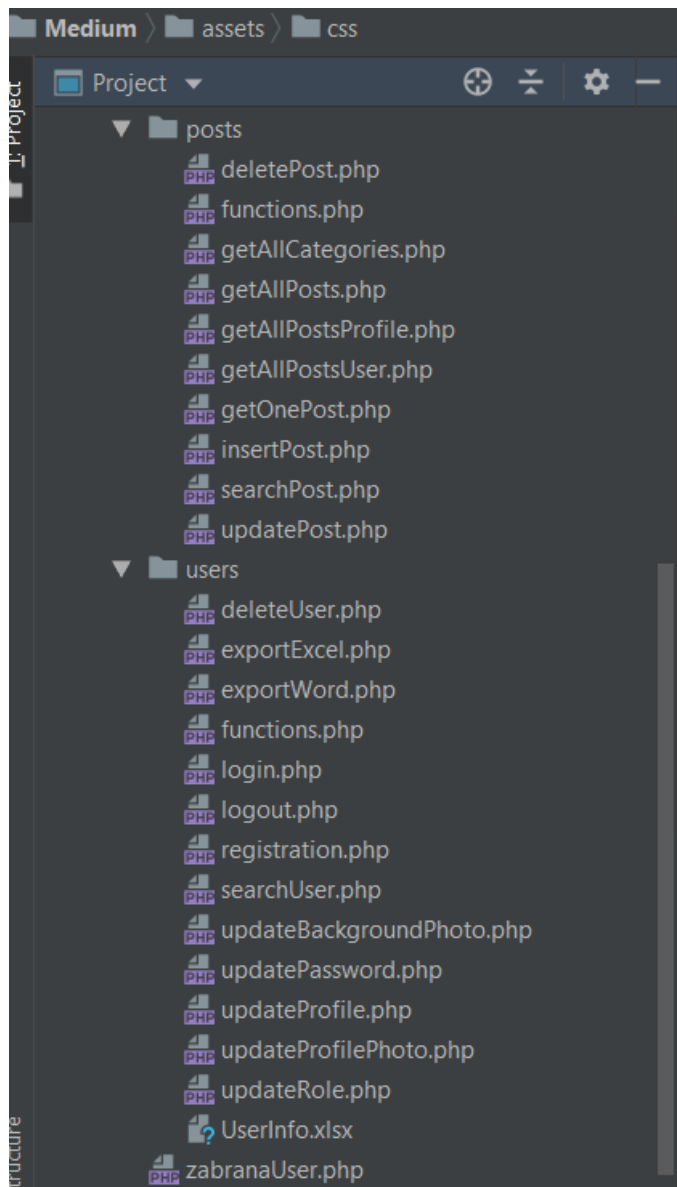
Medium 〉 assets 〉 css

1: Project

Project ▾

▼ posts
deletePost.php
functions.php
getAllCategories.php
getAllPosts.php
getAllPostsProfile.php
getAllPostsUser.php
getOnePost.php
insertPost.php
searchPost.php
updatePost.php
▼ users
deleteUser.php
exportExcel.php
exportWord.php
functions.php
login.php
logout.php
registration.php
searchUser.php
updateBackgroundPhoto.php
updatePassword.php
updateProfile.php
updateProfilePhoto.php
updateRole.php
UserInfo.xlsx
zabranaUser.php

tructure